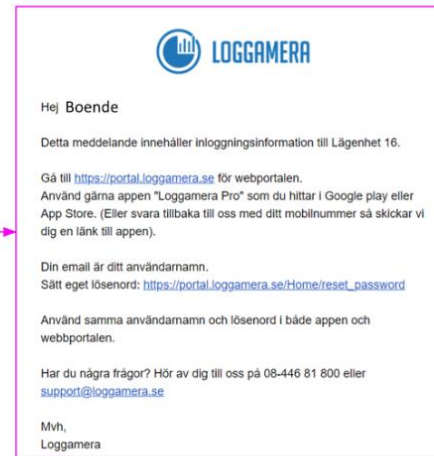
LOGGAMERA

Hej Boende

Detta meddelande innehåller inloggningsinformation till Lägenhet 16.

Gå till https://portal.loggamera.se för webportalen.
Använd gärna appen "Loggamera Pro" som du hittar i Google play eller App Store. (Eller svara tillbaka till oss med ditt mobilnummer så skickar vi dig en länk till appen).

Din email är ditt användarnamn.
Sätt eget lösenord: https://portal.loggamera.se/Home/reset_password

Använd samma användarnamn och lösenord i både appen och webbportalen.

Har du några frågor? Hör av dig till oss på 08-446 81 800 eller support@loggamera.se

Mvh,
Loggamera